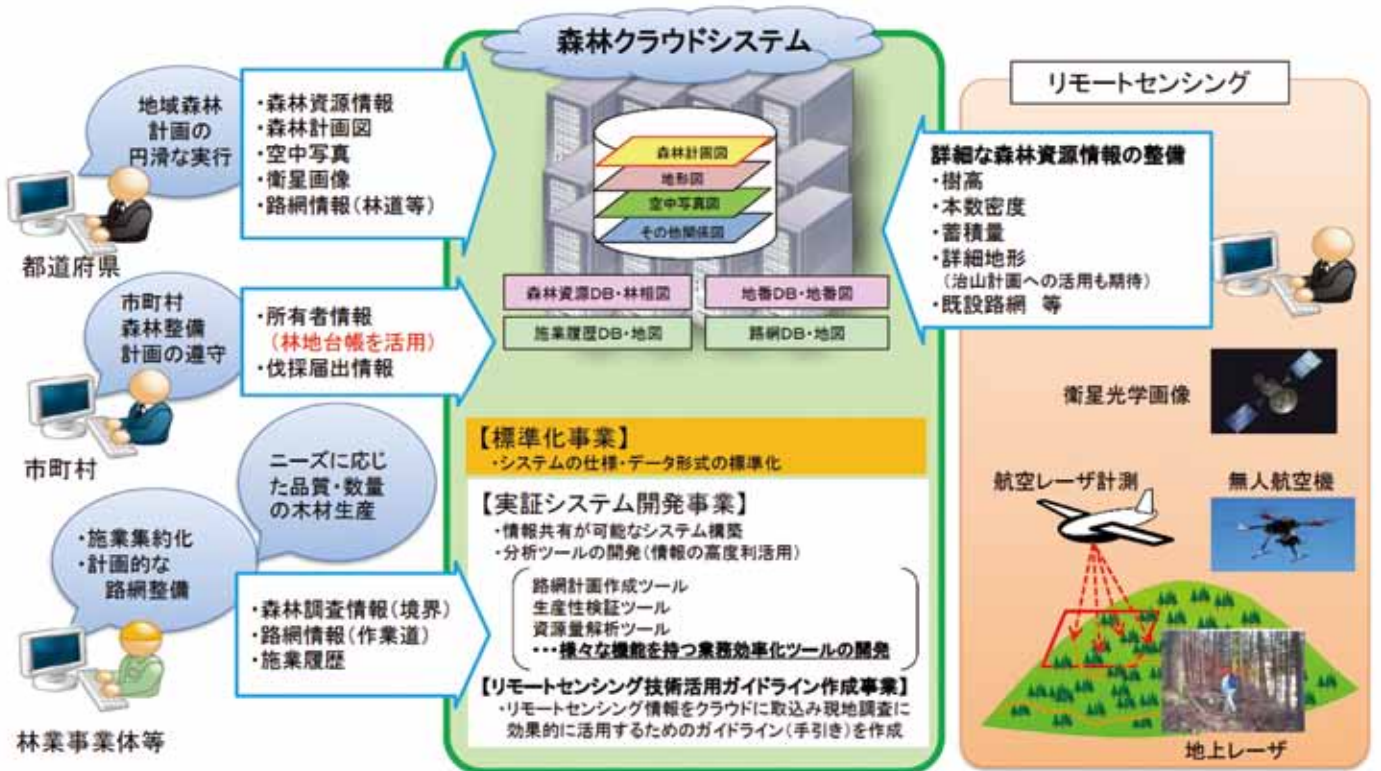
森林クラウドシステム

地域森林計画の円滑な実行

・森林資源情報
・森林計画図
・空中写真
・衛星画像
・路網情報（林道等）

都道府県

森林計画図
地形図
空中写真図
その他関係図

森林資源DB・林相図
地番DB・地番図
施業履歴DB・地図
路網DB・地図

市町村森林整備計画の遵守

・所有者情報
（林地台帳を活用）
・伐採届出情報

市町村

ニーズに応じた品質・数量の木材生産

・施業集約化
・計画的な路網整備

・森林調査情報（境界）
・路網情報（作業道）
・施業履歴

林業事業体等

【標準化事業】
・システムの仕様・データ形式の標準化

【実証システム開発事業】
・情報共有が可能なシステム構築
・分析ツールの開発（情報の高度利活用）
路網計画作成ツール
生産性検証ツール
資源量解析ツール
・・・様々な機能を持つ業務効率化ツールの開発

【リモートセンシング技術活用ガイドライン作成事業】
・リモートセンシング情報をクラウドに取込み現地調査に効果的に活用するためのガイドライン（手引き）を作成

リモートセンシング

詳細な森林資源情報の整備
・樹高
・本数密度
・蓄積量
・詳細地形
（治山計画への活用も期待）
・既設路網　等

衛星光学画像

航空レーザ計測

無人航空機

地上レーザ